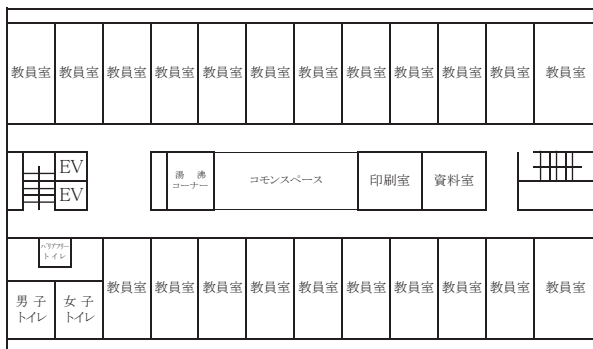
教員室 教員室 教員室 教員室 教員室 教員室 教員室 教員室 教員室 教員室 教員室 教員室

EV
EV

湯沸コーナー

コモンスペース

印刷室

資料室

バリアフリートイレ

男子トイレ

女子トイレ

教員室 教員室 教員室 教員室 教員室 教員室 教員室 教員室 教員室 教員室